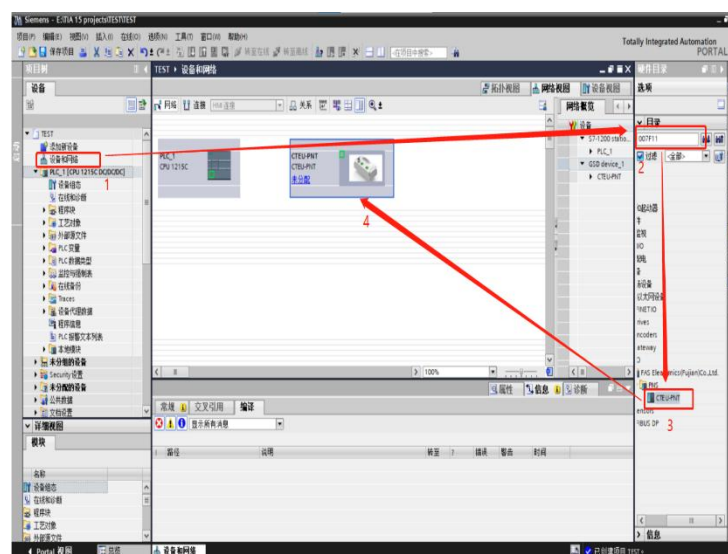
Siemens - E:\TIA 15 projects\TEST\TEST

项目(P) 编辑(E) 视图(V) 插入(I) 在线(O) 选项(N) 工具(T) 窗口(W) 帮助(H)

Totally Integrated Automation
PORTAL

项目树

设备

TEST ▸ 设备和网络

拓扑视图 网络视图 设备视图

网络 连接 HMI 连接 关系

网络概览

设备

S7-1200 statio...
PLC_1
GSD device_1
CTEU-PNT

硬件目录

选项

目录

DOTF11

过滤 <全部>

2

▼ TEST
添加新设备
设备和网络 1
▼ PLC_1 [CPU 1215C DC/DC/DC]
设备组态
在线和诊断
程序块
工艺对象
外部源文件
PLC 变量
PLC 数据类型
监控与强制表
在线备份
Traces
设备代理数据
程序信息
PLC 报警文本列表
本地模块
未分组的设备
Security 设置
未分配的设备
公共数据
文档设置

PLC_1
CPU 1215C

CTEU-PNT
CTEU-PNT
未分配

4

100%

属性 信息 诊断

常规 交叉引用 编译

显示所有消息

路径 说明 转至 ? 错误 警告 时间

详细视图

模块

名称
设备组态
在线和诊断
程序块
工艺对象
外部源文件

FAS Electronics(Fujian)Co.,Ltd.
CTEU-PNT 3

信息

Portal 视图 总览 设备和网络 已创建项目 TEST。